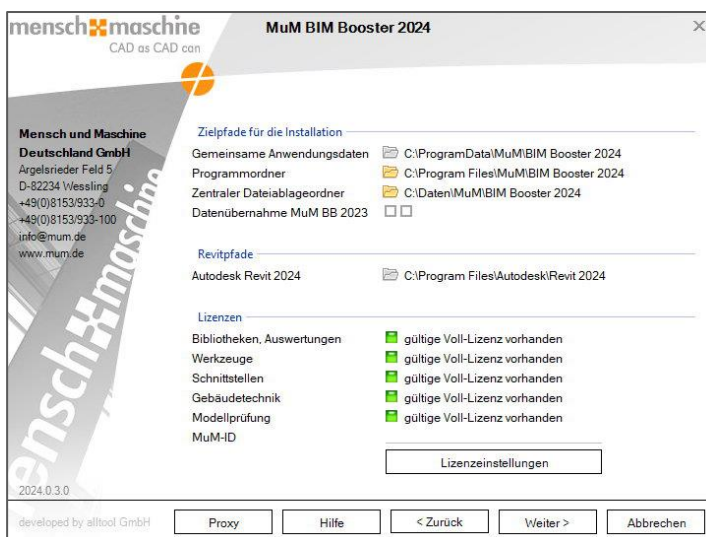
mensch maschine
CAD as CAD can

MuM BIM Booster 2024

Mensch und Maschine
Deutschland GmbH
Argelsrieder Feld 5
D-82234 Wessling
+49(0)8153/933-0
+49(0)8153/933-100
info@mum.de
www.mum.de

mensch maschine

Zielpfade für die Installation
Gemeinsame Anwendungsdaten C:\ProgramData\MuM\BIM Booster 2024
Programmordner C:\Program Files\MuM\BIM Booster 2024
Zentraler Dateiablageordner C:\Daten\MuM\BIM Booster 2024
Datenübernahme MuM BB 2023

Revitpfade
Autodesk Revit 2024 C:\Program Files\Autodesk\Revit 2024

Lizenzen
Bibliotheken, Auswertungen gültige Voll-Lizenz vorhanden
Werkzeuge gültige Voll-Lizenz vorhanden
Schnittstellen gültige Voll-Lizenz vorhanden
Gebäudetechnik gültige Voll-Lizenz vorhanden
Modellprüfung gültige Voll-Lizenz vorhanden
MuM-ID

Lizenzeinstellungen

2024.0.3.0

developed by alltool GmbH
Proxy
Hilfe
< Zurück
Weiter >
Abbrechen